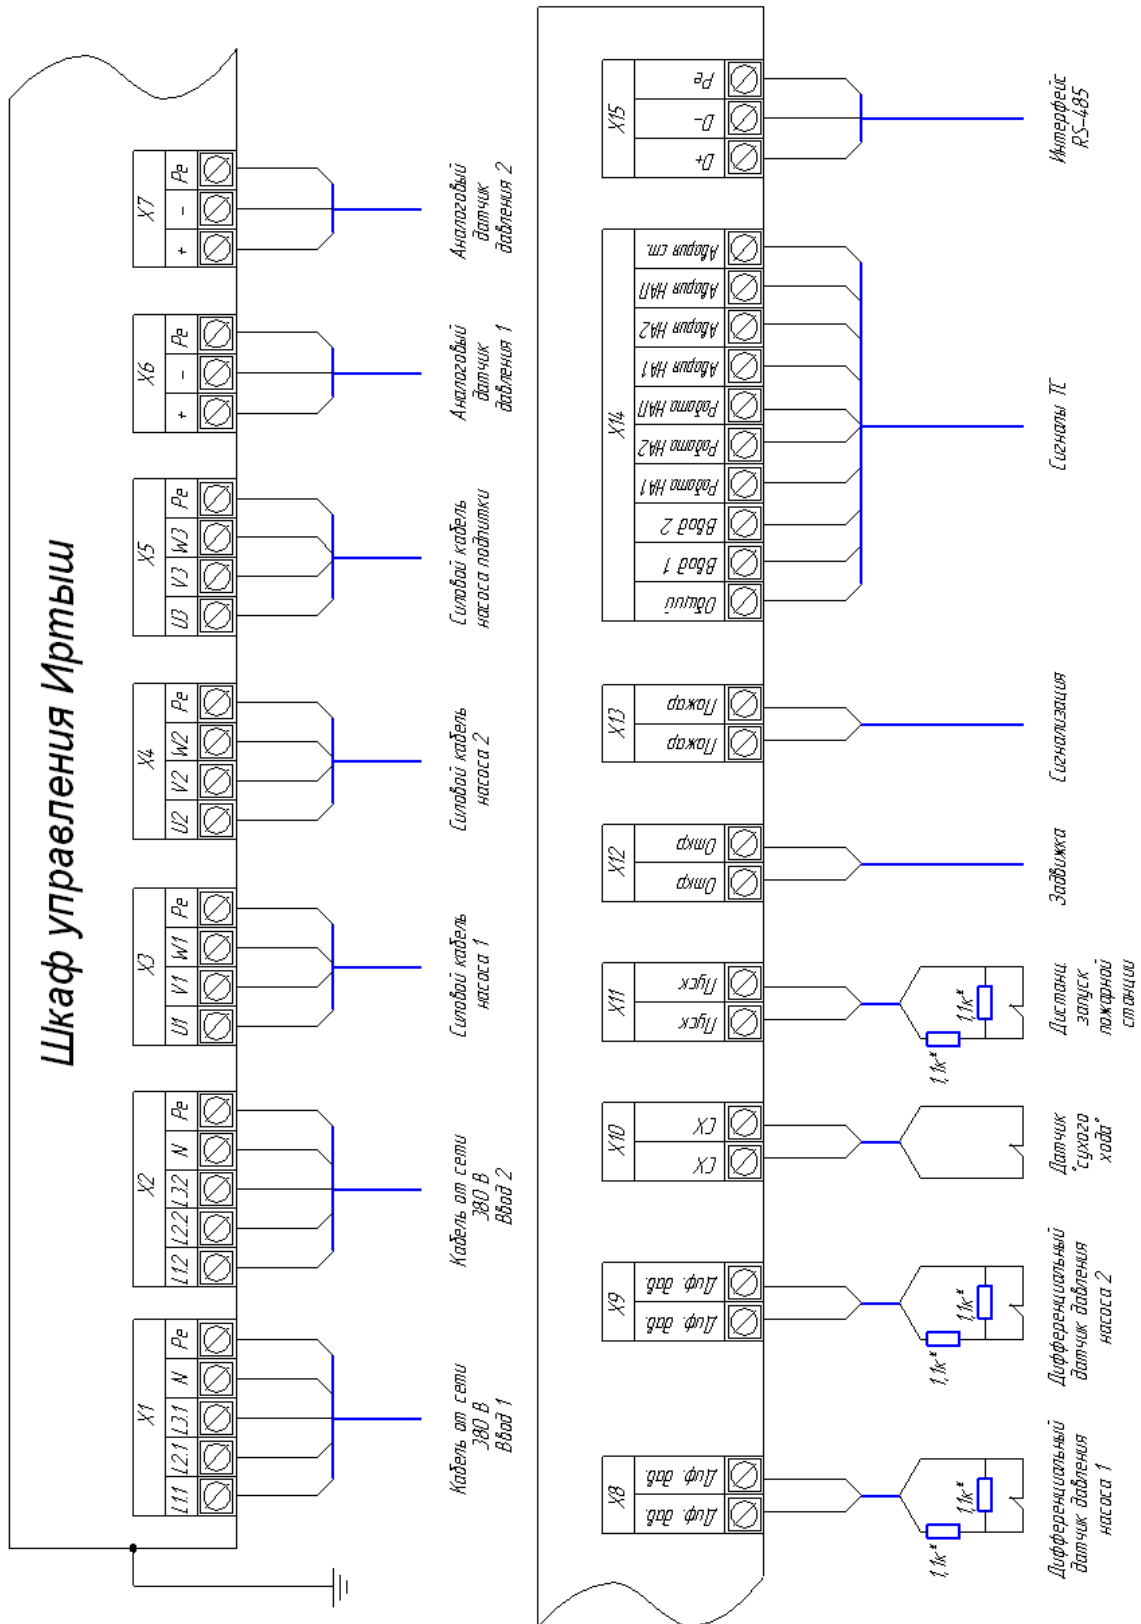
Шкаф управления Иртыш

X1
L1.1 L2.1 L3.1 N Pe
Кабель от сети 380 В Ввод 1

X2
L1.2 L2.2 L3.2 N Pe
Кабель от сети 380 В Ввод 2

X3
U1 V1 W1 Pe
Силовой кабель насоса 1

X4
U2 V2 W2 Pe
Силовой кабель насоса 2

X5
U3 V3 W3 Pe
Силовой кабель насоса подпитки

X6
+ – Pe
Аналоговый датчик давления 1

X7
+ – Pe
Аналоговый датчик давления 2

X8
Диф. дав. Диф. дав.
1,1к* 1,1к*
Дифференциальный датчик давления насоса 1

X9
Диф. дав. Диф. дав.
1,1к* 1,1к*
Дифференциальный датчик давления насоса 2

X10
СХ СХ
Датчик "сухого хода"

X11
Пуск Пуск
1,1к* 1,1к*
Дистанц. запуск пожарной станции

X12
Откр Откр
Задвижка

X13
Пожар Пожар
Сигнализация

X14
Общий
Ввод 1
Ввод 2
Работа НА1
Работа НА2
Работа НАП
Авария НА1
Авария НА2
Авария НАП
Авария см.
Сигналы ТС

X15
D+ D- Pe
Интерфейс RS-485